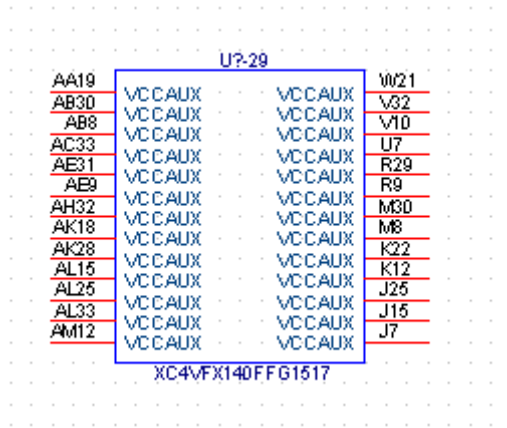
U?-29

AA19
AB30
AB8
AC33
AE31
AE9
AH32
AK18
AK28
AL15
AL25
AL33
AM12

VCCAUX
VCCAUX
VCCAUX
VCCAUX
VCCAUX
VCCAUX
VCCAUX
VCCAUX
VCCAUX
VCCAUX
VCCAUX
VCCAUX
VCCAUX
VCCAUX

VCCAUX
VCCAUX
VCCAUX
VCCAUX
VCCAUX
VCCAUX
VCCAUX
VCCAUX
VCCAUX
VCCAUX
VCCAUX
VCCAUX
VCCAUX
VCCAUX

W21
V32
V10
U7
R29
R9
M30
M8
K22
K12
J25
J15
J7

XC4VFX140FFG1517